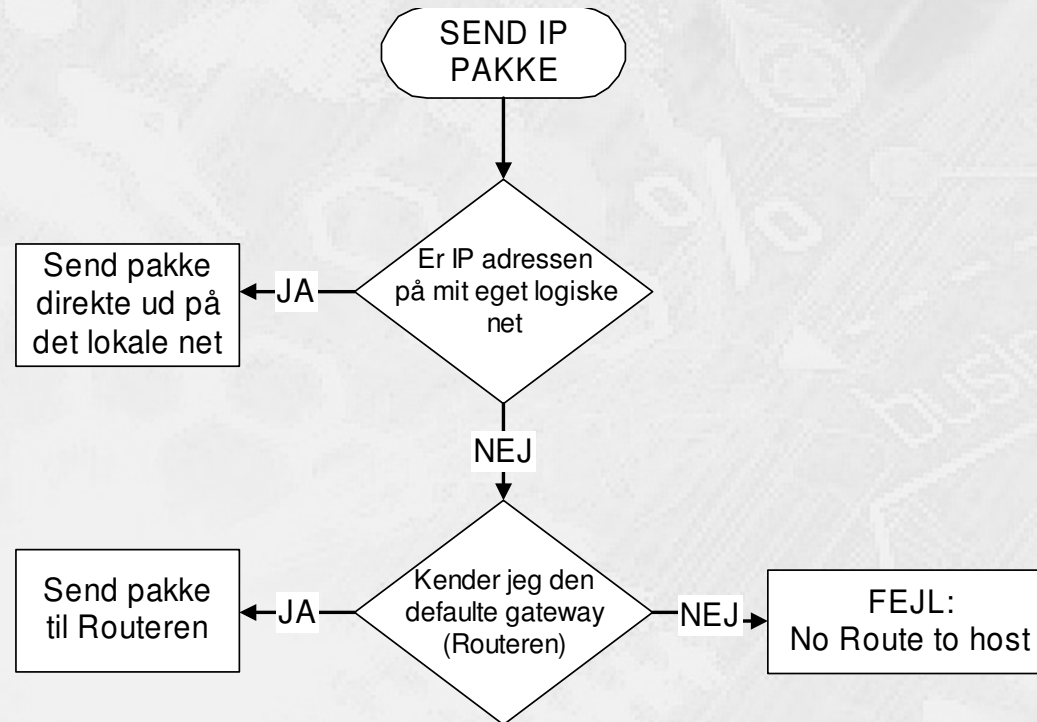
SEND IP PAKKE

Er IP adressen på mit eget logiske net

JA

Send pakke direkte ud på det lokale net

NEJ

Kender jeg den defaulte gateway (Routeren)

JA

Send pakke til Routeren

NEJ

FEJL: No Route to host